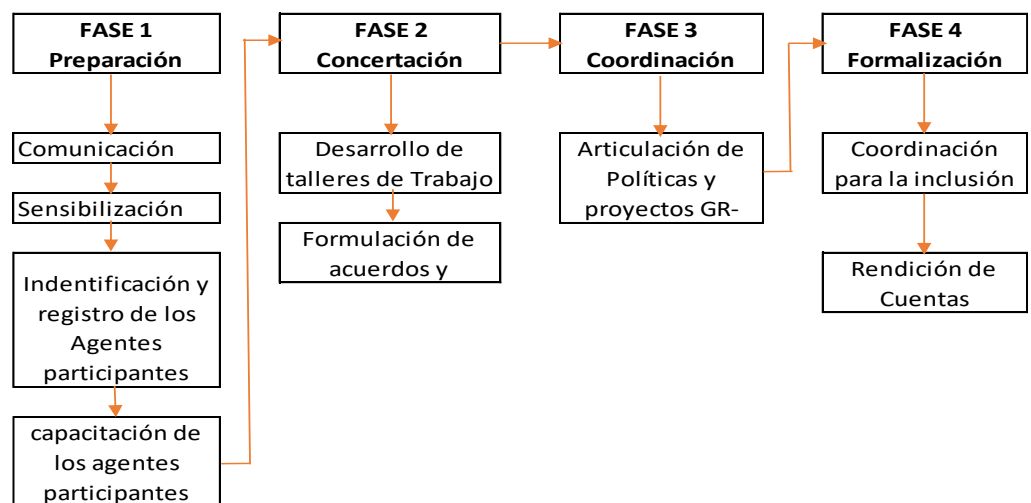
FASE 1
Preparación

Comunicación

Sensibilización

Indentificación y registro de los Agentes participantes

capacitación de los agentes participantes

FASE 2
Concertación

Desarrollo de talleres de Trabajo

Formulación de acuerdos y

FASE 3
Coordinación

Articulación de Políticas y proyectos GR-

FASE 4
Formalización

Coordinación para la inclusión

Rendición de Cuentas